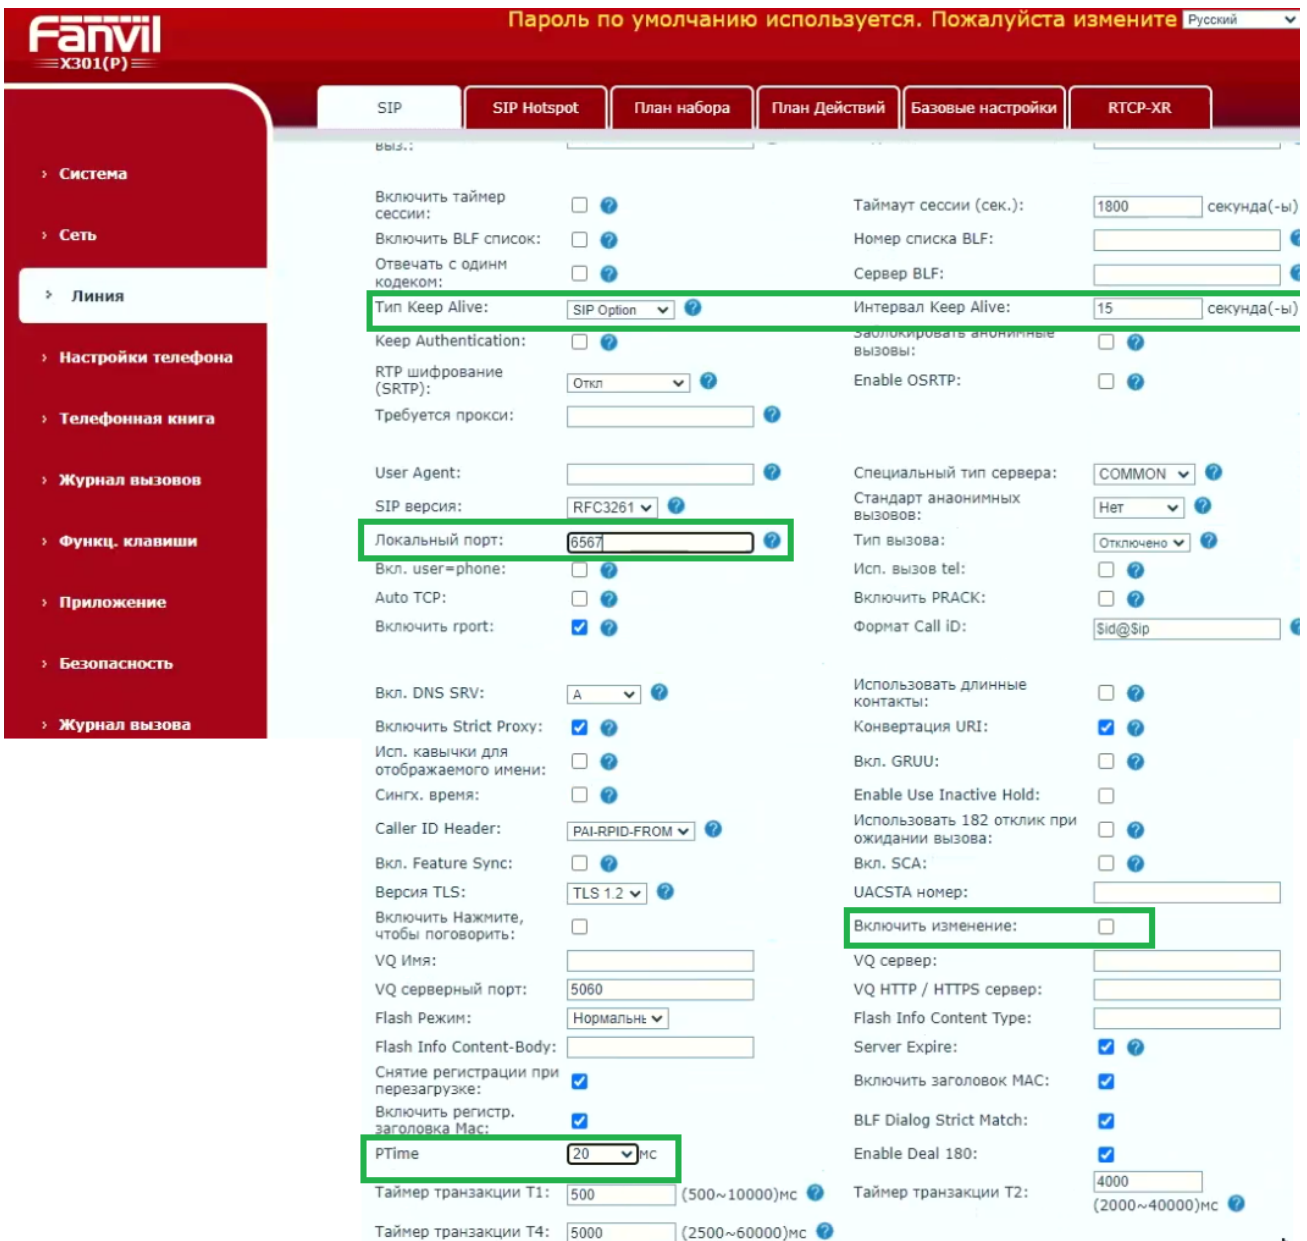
Fanvil
X301(P)

Пароль по умолчанию используется. Пожалуйста измените Русский

Система
Сеть
Линия
Настройки телефона
Телефонная книга
Журнал вызовов
Функц. клавиши
Приложение
Безопасность
Журнал вызова

SIP | SIP Hotspot | План набора | План Действий | Базовые настройки | RTCP-XR

Выз.:

Включить таймер сессии:
Таймаут сессии (сек.): 1800 секунда(-ы)
Включить BLF список:
Номер списка BLF:
Отвечать с одинм кодеком:
Сервер BLF:
Тип Keep Alive: SIP Option
Интервал Keep Alive: 15 секунда(-ы)
Keep Authentication:
Заблокировать анонимные вызовы:
RTP шифрование (SRTP): Откл
Enable OSRTP:
Требуется прокси:

User Agent:
Специальный тип сервера: COMMON
SIP версия: RFC3261
Стандарт анаонимных вызовов: Нет
Локальный порт: 6567
Тип вызова: Отключено
Вкл. user=phone:
Исп. вызов tel:
Auto TCP:
Включить PRACK:
Включить rport:
Формат Call iD: $id@$ip

Вкл. DNS SRV: A
Использовать длинные контакты:
Включить Strict Proxy:
Конвертация URI:
Исп. кавычки для отображаемого имени:
Вкл. GRUU:
Сингх. время:
Enable Use Inactive Hold:
Caller ID Header: PAI-RPID-FROM
Использовать 182 отклик при ожидании вызова:
Вкл. Feature Sync:
Вкл. SCA:
Версия TLS: TLS 1.2
UACSTA номер:
Включить Нажмите, чтобы поговорить:
Включить изменение:
VQ Имя:
VQ сервер:
VQ серверный порт: 5060
VQ HTTP / HTTPS сервер:
Flash Режим: Нормальнь
Flash Info Content Type:
Flash Info Content-Body:
Server Expire:
Снятие регистрации при перезагрузке:
Включить заголовок MAC:
Включить регистр. заголовка Mac:
BLF Dialog Strict Match:
PTime 20 мс
Enable Deal 180:
Таймер транзакции T1: 500 (500~10000)мс
Таймер транзакции T2: 4000 (2000~40000)мс
Таймер транзакции T4: 5000 (2500~60000)мс